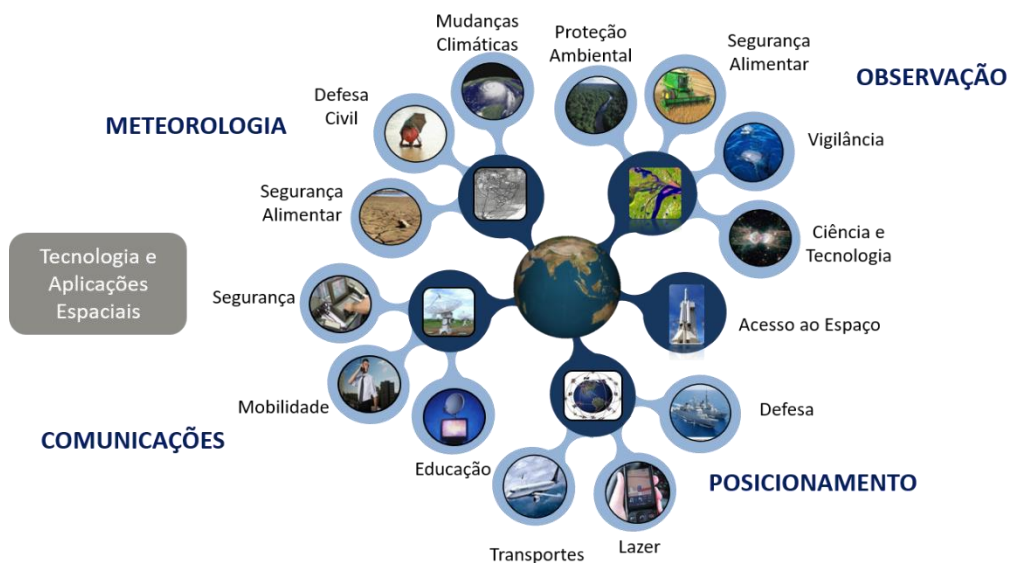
Mudanças Climáticas

Proteção Ambiental

Segurança Alimentar

OBSERVAÇÃO

METEOROLOGIA

Defesa Civil

Vigilância

Segurança Alimentar

Ciência e Tecnologia

Tecnologia e Aplicações Espaciais

Segurança

Acesso ao Espaço

Mobilidade

Defesa

COMUNICAÇÕES

Educação

POSICIONAMENTO

Transportes

Lazer